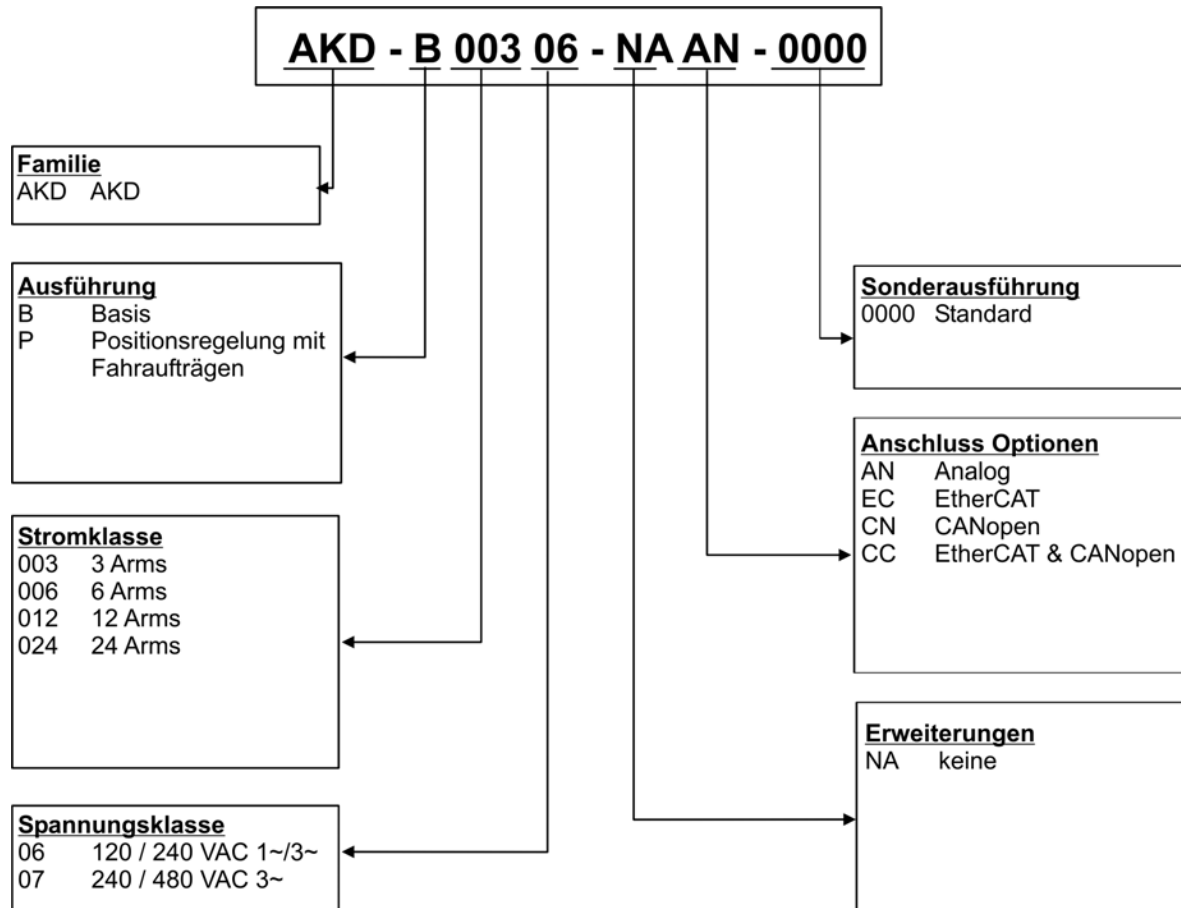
AKD - B 003 06 - NA AN - 0000

Familie
AKD AKD

Ausführung
B Basis
P Positionsregelung mit Fahraufträgen

Stromklasse
003 3 Arms
006 6 Arms
012 12 Arms
024 24 Arms

Spannungsklasse
06 120 / 240 VAC 1~/3~
07 240 / 480 VAC 3~

Sonderausführung
0000 Standard

Anschluss Optionen
AN Analog
EC EtherCAT
CN CANopen
CC EtherCAT & CANopen

Erweiterungen
NA keine